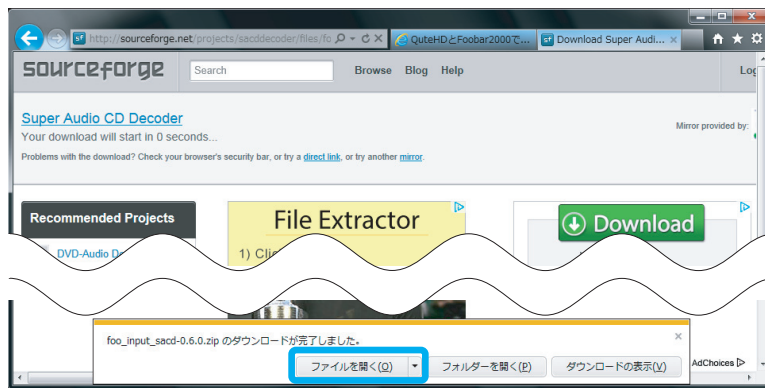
http://sourceforge.net/projects/sacddecoder/files/fo
QuteHDとFoobar2000で...
Download Super Audi...

sourceforge
Search
Browse Blog Help
Log

Super Audio CD Decoder
Your download will start in 0 seconds...
Mirror provided by:
Problems with the download? Check your browser's security bar, or try a direct link, or try another mirror.

Recommended Projects
DVD-Audio D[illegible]
File Extractor
1) Cli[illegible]
Download

foo_input_sacd-0.6.0.zip のダウンロードが完了しました。
ファイルを開く(O)
フォルダーを開く(P)
ダウンロードの表示(V)
AdChoices